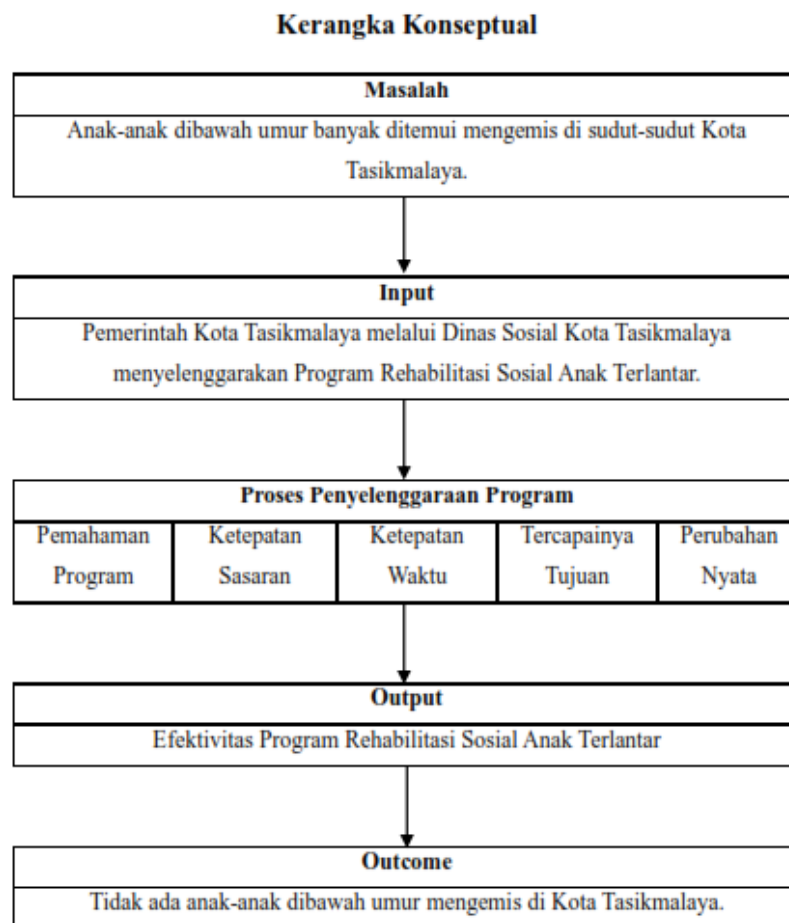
Kerangka Konseptual

Masalah

Anak-anak dibawah umur banyak ditemui mengemis di sudut-sudut Kota Tasikmalaya.

Input

Pemerintah Kota Tasikmalaya melalui Dinas Sosial Kota Tasikmalaya menyelenggarakan Program Rehabilitasi Sosial Anak Terlantar.

Proses Penyelenggaraan Program

| Pemahaman Program | Ketepatan Sasaran | Ketepatan Waktu | Tercapainya Tujuan | Perubahan Nyata |
|---|---|---|---|---|

Output

Efektivitas Program Rehabilitasi Sosial Anak Terlantar

Outcome

Tidak ada anak-anak dibawah umur mengemis di Kota Tasikmalaya.